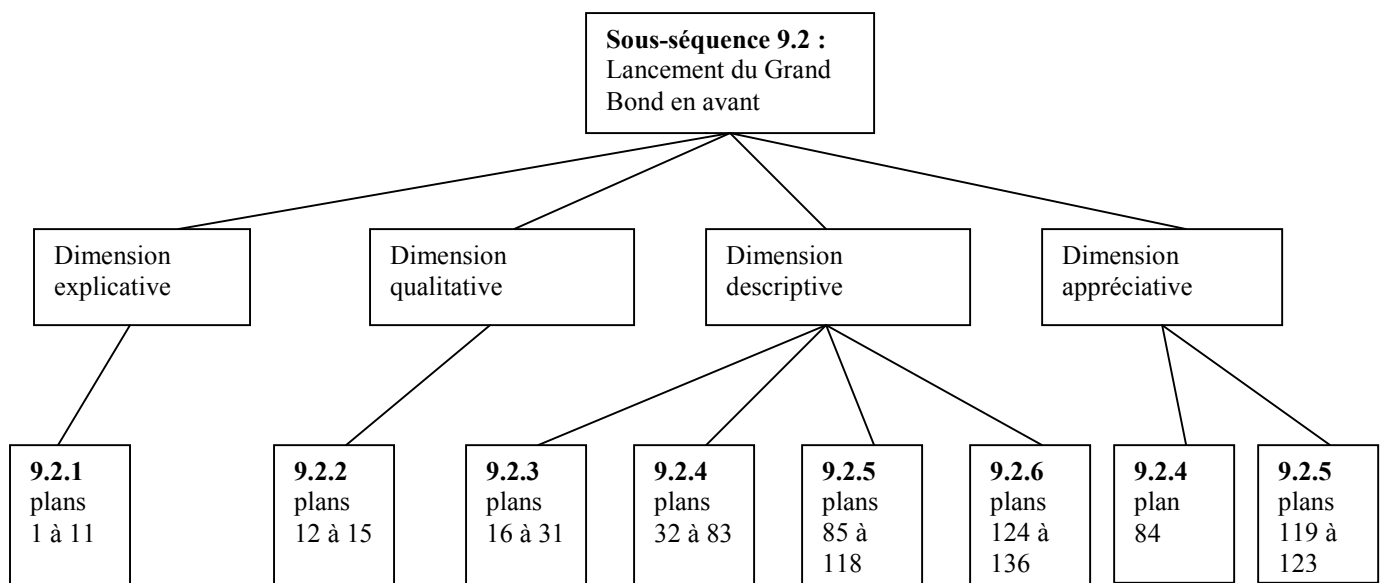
**Sous-séquence 9.2 :** Lancement du Grand Bond en avant

Dimension explicative

Dimension qualitative

Dimension descriptive

Dimension appréciative

**9.2.1** plans 1 à 11

**9.2.2** plans 12 à 15

**9.2.3** plans 16 à 31

**9.2.4** plans 32 à 83

**9.2.5** plans 85 à 118

**9.2.6** plans 124 à 136

**9.2.4** plan 84

**9.2.5** plans 119 à 123